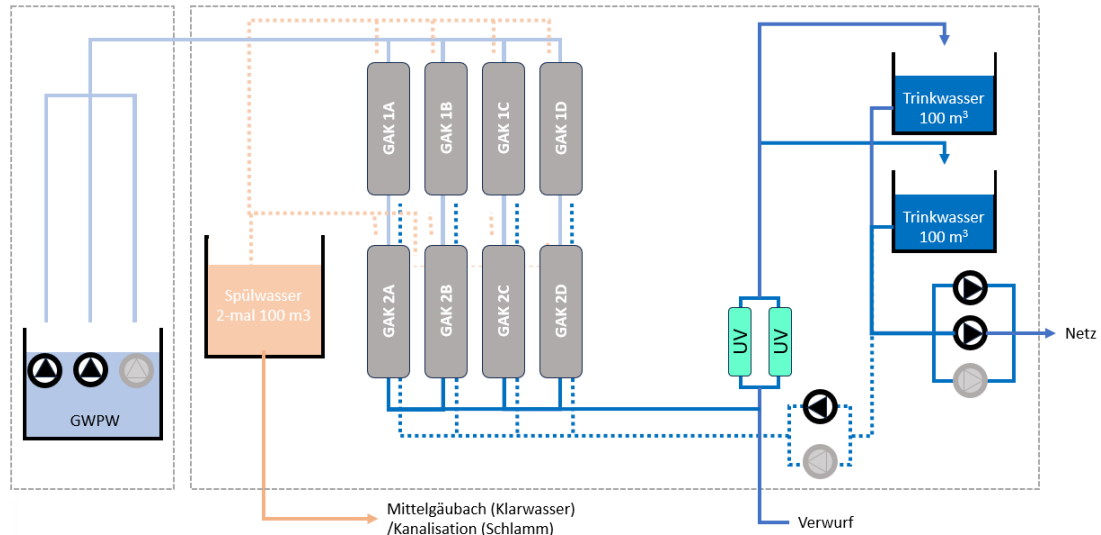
GWPW

Spülwasser
2-mal 100 m3

GAK 1A
GAK 1B
GAK 1C
GAK 1D

GAK 2A
GAK 2B
GAK 2C
GAK 2D

UV
UV

Trinkwasser
100 m$^3$

Trinkwasser
100 m$^3$

Netz

Mittelgäubach (Klarwasser)
/Kanalisation (Schlamm)

Verwurf